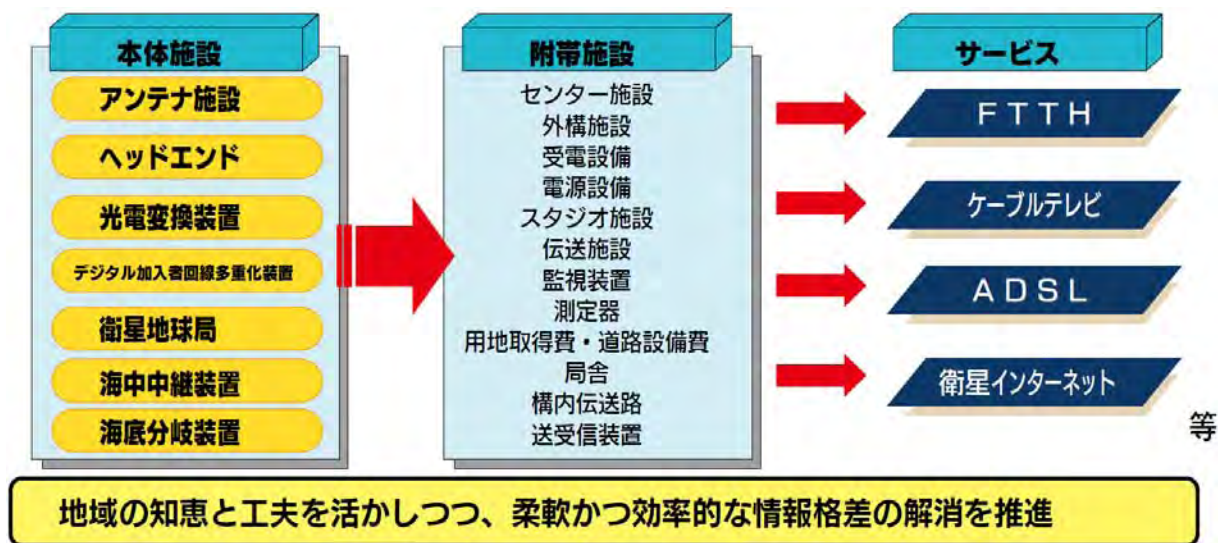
本体施設

アンテナ施設

ヘッドエンド

光電変換装置

デジタル加入者回線多重化装置

衛星地球局

海中中継装置

海底分岐装置

附帯施設

センター施設
外構施設
受電設備
電源設備
スタジオ施設
伝送施設
監視装置
測定器
用地取得費・道路設備費
局舎
構内伝送路
送受信装置

サービス

FTTH

ケーブルテレビ

ADSL

衛星インターネット

等

地域の知恵と工夫を活かしつつ、柔軟かつ効率的な情報格差の解消を推進